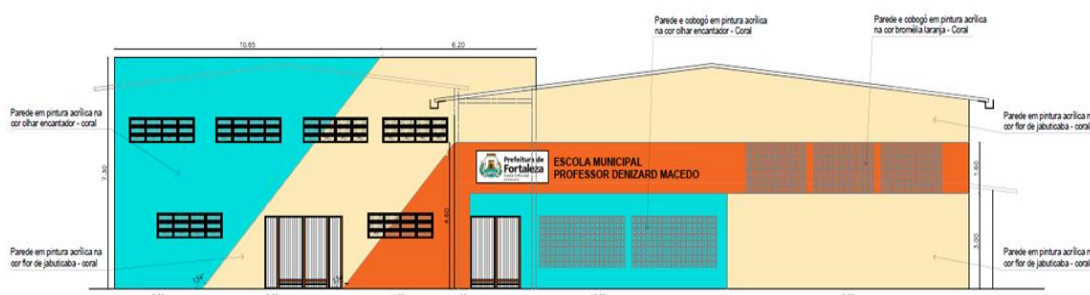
10.65

6.20

Parede e cobogó em pintura acrílica na cor olhar encantador - Coral

Parede e cobogó em pintura acrílica na cor bromélia laranja - Coral

Parede em pintura acrílica na cor olhar encantador - coral

7.30

Parede em pintura acrílica n cor flor de jabuticaba - colo

Prefeitura de Fortaleza

ESCOLA MUNICIPAL PROFESSOR DENIZARD MACEDO

1.60

4.60

3.00

Parede em pintura acrílica na cor flor de jabuticaba - coral

Parede em pintura acrílica n cor flor de jabuticaba - cora